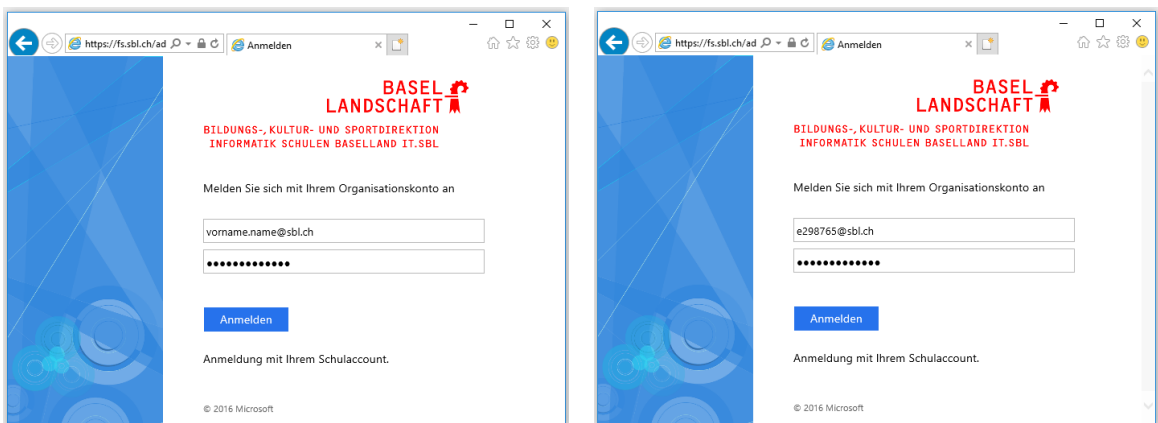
https://fs.sbl.ch/ad
Anmelden

BASEL LANDSCHAFT
BILDUNGS-, KULTUR- UND SPORTDIREKTION
INFORMATIK SCHULEN BASELLAND IT.SBL

Melden Sie sich mit Ihrem Organisationskonto an

vorname.name@sbl.ch

•••••••••••••

Anmelden

Anmeldung mit Ihrem Schulaccount.

© 2016 Microsoft

https://fs.sbl.ch/ad
Anmelden

BASEL LANDSCHAFT
BILDUNGS-, KULTUR- UND SPORTDIREKTION
INFORMATIK SCHULEN BASELLAND IT.SBL

Melden Sie sich mit Ihrem Organisationskonto an

e298765@sbl.ch

•••••••••••••

Anmelden

Anmeldung mit Ihrem Schulaccount.

© 2016 Microsoft